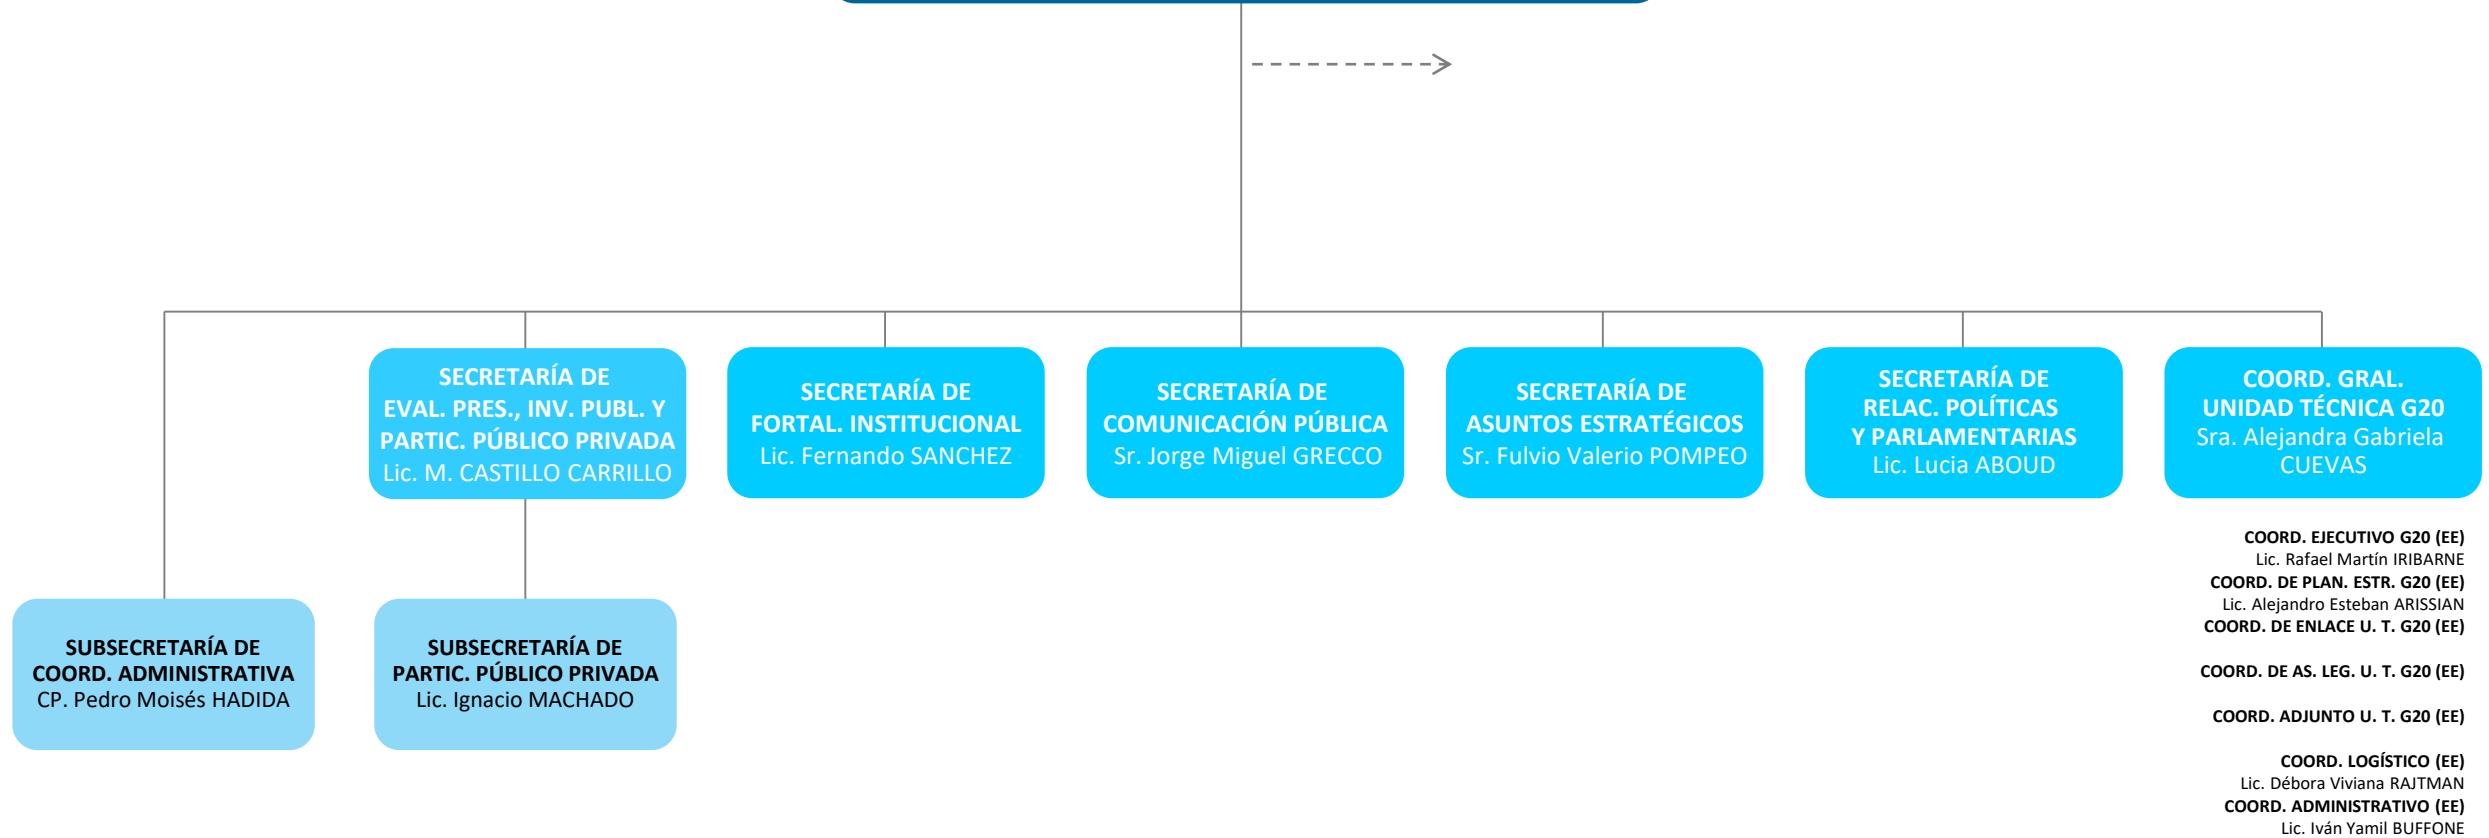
SECRETARÍA DE
EVAL. PRES., INV. PUBL. Y
PARTIC. PÚBLICO PRIVADA
Lic. M. CASTILLO CARRILLO

SECRETARÍA DE
FORTAL. INSTITUCIONAL
Lic. Fernando SANCHEZ

SECRETARÍA DE
COMUNICACIÓN PÚBLICA
Sr. Jorge Miguel GRECCO

SECRETARÍA DE
ASUNTOS ESTRATÉGICOS
Sr. Fulvio Valerio POMPEO

SECRETARÍA DE
RELAC. POLÍTICAS
Y PARLAMENTARIAS
Lic. Lucia ABOUD

COORD. GRAL.
UNIDAD TÉCNICA G20
Sra. Alejandra Gabriela
CUEVAS

COORD. EJECUTIVO G20 (EE)
Lic. Rafael Martín IRIBARNE
COORD. DE PLAN. ESTR. G20 (EE)
Lic. Alejandro Esteban ARISSIAN
COORD. DE ENLACE U. T. G20 (EE)

COORD. DE AS. LEG. U. T. G20 (EE)

COORD. ADJUNTO U. T. G20 (EE)

COORD. LOGÍSTICO (EE)
Lic. Débora Viviana RAJTMAN
COORD. ADMINISTRATIVO (EE)
Lic. Iván Yamil BUFFONE

SUBSECRETARÍA DE
COORD. ADMINISTRATIVA
CP. Pedro Moisés HADIDA

SUBSECRETARÍA DE
PARTIC. PÚBLICO PRIVADA
Lic. Ignacio MACHADO